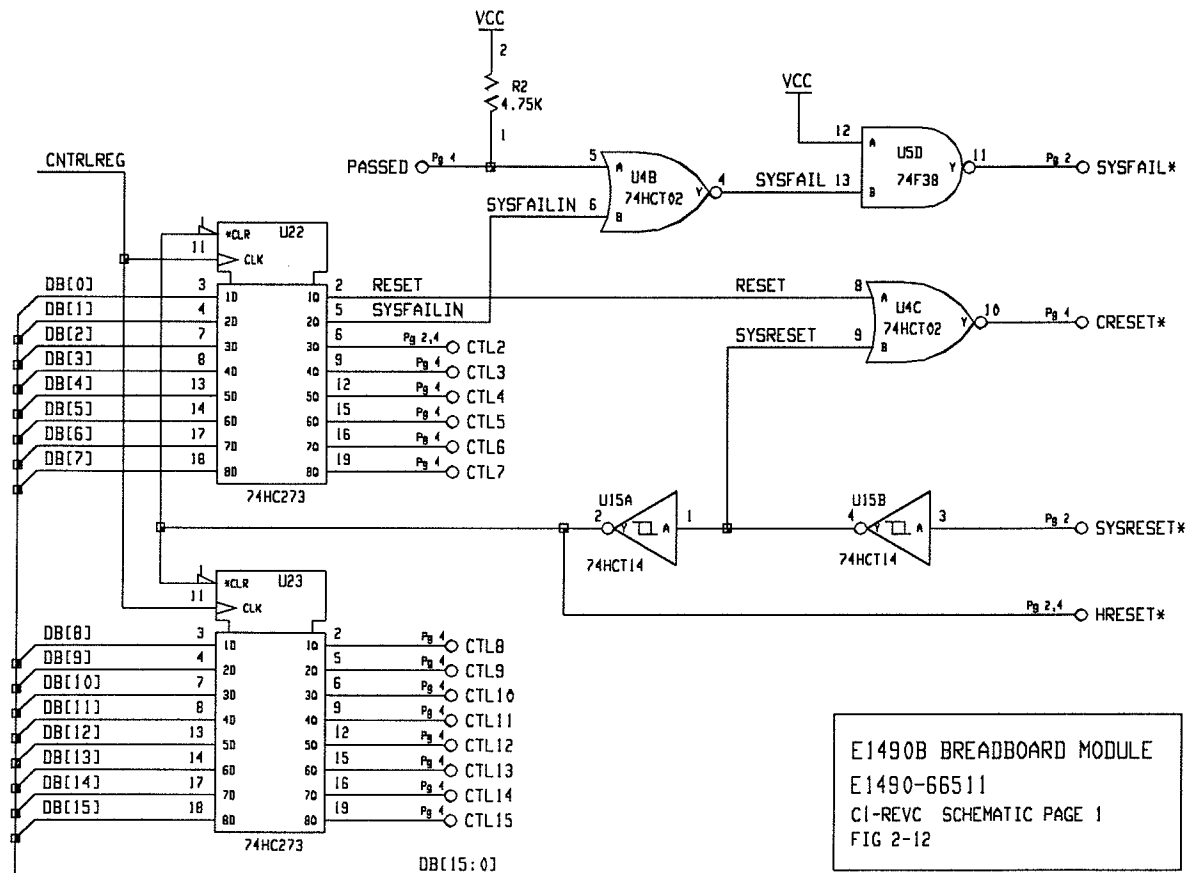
VCC
2
R2
4.75K
1
VCC
PASSED
Pg 4
5
A
U4B
74HCT02
B
Y
4
SYSFAIL 13
12
A
U5D
74F38
B
Y
11
Pg 2
SYSFAIL*
CNTRLREG
SYSFAILIN 6
*CLR
U22
11
CLK
DB[0]
3
1D
1Q
2
RESET
RESET
8
A
U4C
74HCT02
B
Y
10
Pg 4
CRESET*
DB[1]
4
2D
2Q
5
SYSFAILIN
DB[2]
7
3D
3Q
6
Pg 2,4
CTL2
SYSRESET
9
DB[3]
8
4D
4Q
9
Pg 4
CTL3
DB[4]
13
5D
5Q
12
Pg 4
CTL4
DB[5]
14
6D
6Q
15
Pg 4
CTL5
DB[6]
17
7D
7Q
16
Pg 4
CTL6
DB[7]
18
8D
8Q
19
Pg 4
CTL7
74HC273
U15A
2
Y
A
1
74HCT14
U15B
4
Y
A
3
74HCT14
Pg 2
SYSRESET*
*CLR
U23
11
CLK
Pg 2,4
HRESET*
DB[8]
3
1D
1Q
2
Pg 4
CTL8
DB[9]
4
2D
2Q
5
Pg 4
CTL9
DB[10]
7
3D
3Q
6
Pg 4
CTL10
DB[11]
8
4D
4Q
9
Pg 4
CTL11
DB[12]
13
5D
5Q
12
Pg 4
CTL12
DB[13]
14
6D
6Q
15
Pg 4
CTL13
DB[14]
17
7D
7Q
16
Pg 4
CTL14
DB[15]
18
8D
8Q
19
Pg 4
CTL15
74HC273
DB[15:0]

E1490B BREADBOARD MODULE
E1490-66511
C1-REVC SCHEMATIC PAGE 1
FIG 2-12